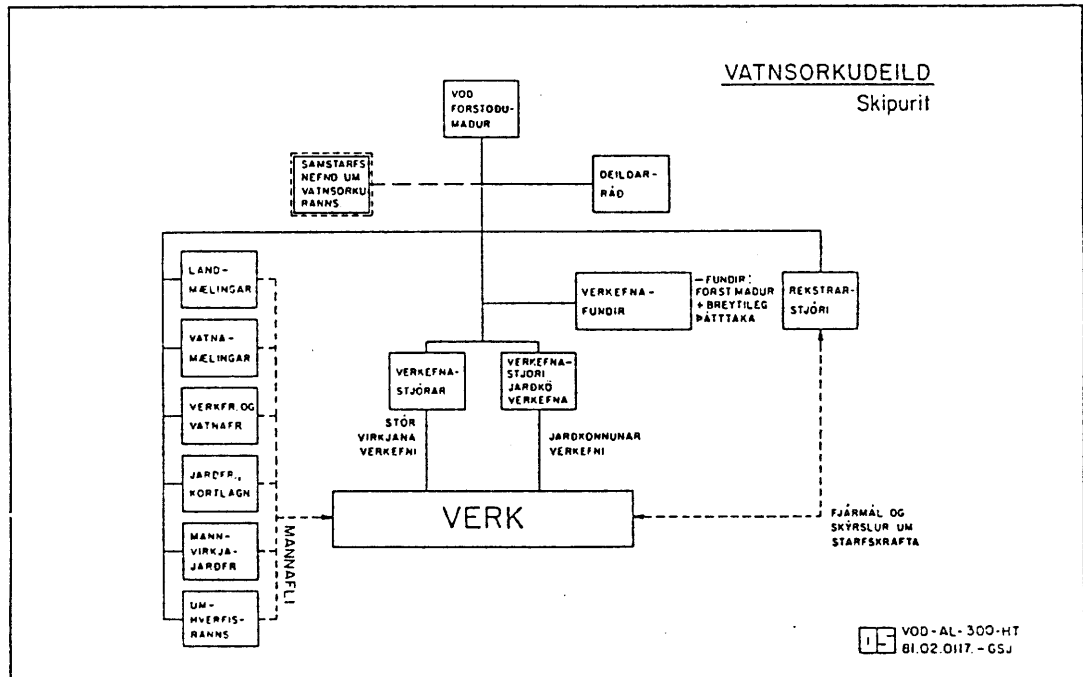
VATNSORKUDEILD
Skipurit

VOD FORSTØDU-MAÐUR

SAMSTARFS NEFND UM VATNSORKU-RANNS

DEILDAR-RÁÐ

LAND-MÆLINGAR

VATNA-MÆLINGAR

VERKFR. OG VATNAFR

JARÐFR., KORTLAGN

MANN-VIRKJA-JARÐFR

UM-HVERFIS-RANNS

MANNAFLI

VERKEFNA-FUNDIR

– FUNDIR: FORST MAÐUR + BREYTILEG ÞÁTTTAKA

REKSTRAR-STJÓRI

VERKEFNA-STJÓRAR

VERKEFNA-STJÓRI JARÐKÖ VERKEFNA

STÓR VIRKJANA VERKEFNI

JARÐKÖNNUNAR VERKEFNI

VERK

FJÁRMÁL OG SKÝRSLUR UM STARFSKRAFTA

VOD - AL - 300 - HT
81.02.0117. - GSJ